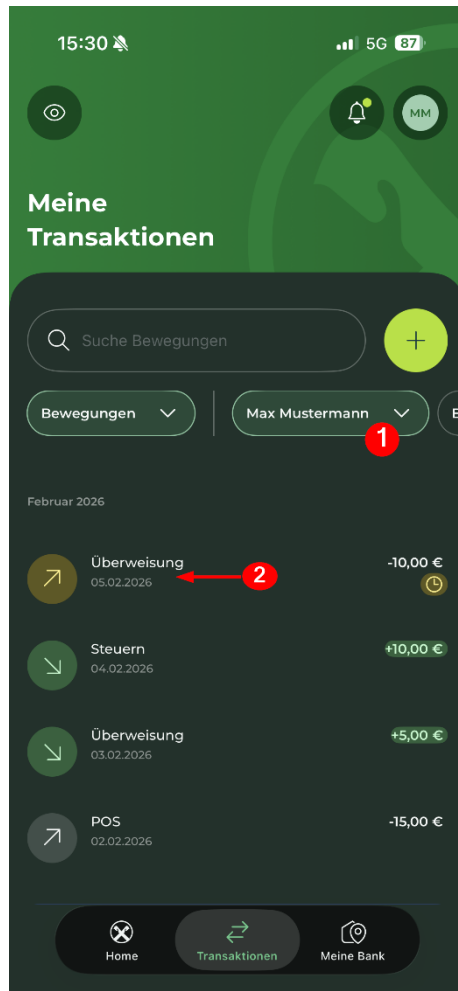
15:30

5G 87

MM

Meine Transaktionen

Suche Bewegungen

+

Bewegungen

Max Mustermann

1

Februar 2026

Überweisung
05.02.2026

2

-10,00 €

Steuern
04.02.2026

+10,00 €

Überweisung
03.02.2026

+5,00 €

POS
02.02.2026

-15,00 €

Home

Transaktionen

Meine Bank